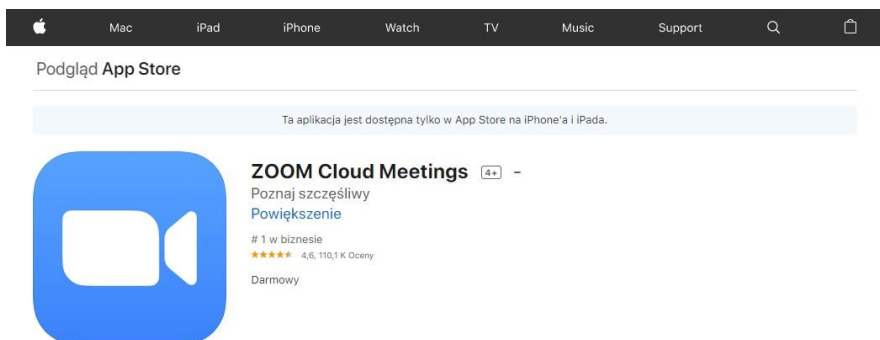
Mac iPad iPhone Watch TV Music Support

Podgląd App Store

Ta aplikacja jest dostępna tylko w App Store na iPhone'a i iPada.

ZOOM Cloud Meetings 4+ -

Poznaj szczęśliwy

Powiększenie

# 1 w biznesie

★★★★★ 4,6, 110,1 K Oceny

Darmowy